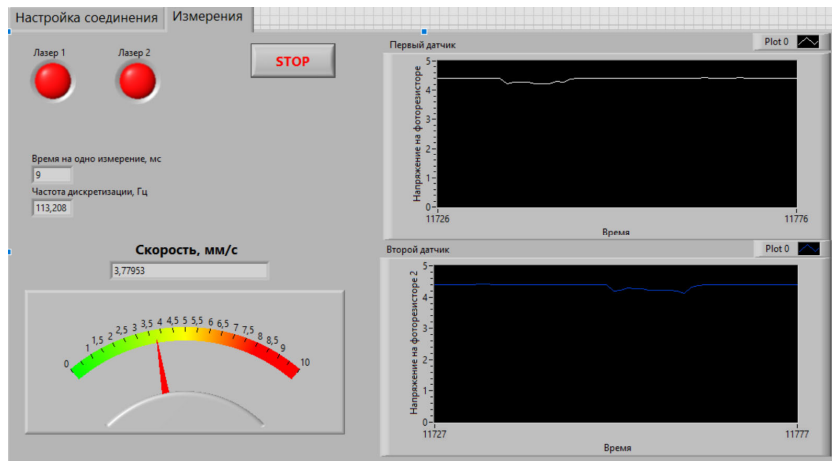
Настройка соединения Измерения

Лазер 1 Лазер 2

STOP

Время на одно измерение, мс
9
Частота дискретизации, Гц
113,208

Скорость, мм/с
3,77953

0 1 1,5 2 2,5 3 3,5 4 4,5 5 5,5 6 6,5 7 7,5 8 8,5 9 10

Первый датчик
Plot 0
Напряжение на фоторезисторе
5
4
3
2
1
0
11726
11776
Время

Второй датчик
Plot 0
Напряжение на фоторезисторе 2
5
4
3
2
1
0
11727
11777
Время